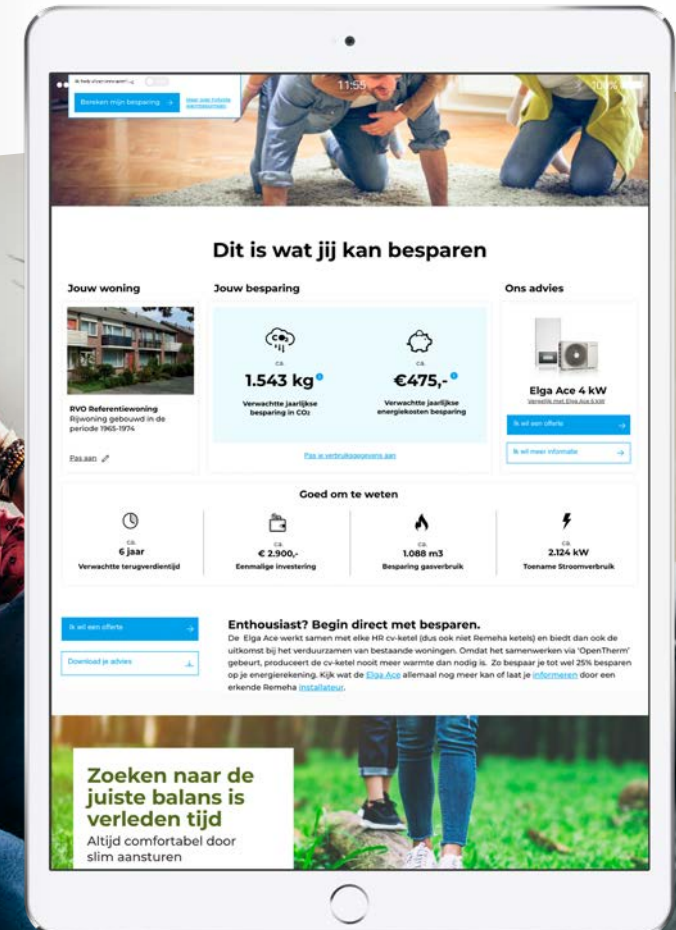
11:55

100%

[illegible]

Bereken mijn besparing →

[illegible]

Dit is wat jij kan besparen

Jouw woning

RVO Referentiewoning
Rijwoning gebouwd in de periode 1965-1974

Pas aan

Jouw besparing

$CO_2$

ca.
1.543 kg
Verwachte jaarlijkse besparing in $CO_2$

ca.
€475,-
Verwachte jaarlijkse energiekosten besparing

Pas je verbruiksgegevens aan

Ons advies

Elga Ace 4 kW
Vergelijk met Elga Ace 6 kW

Ik wil een offerte →

Ik wil meer informatie →

Goed om te weten

ca.
6 jaar
Verwachte terugverdientijd

ca.
€ 2.900,-
Eenmalige investering

ca.
1.088 m3
Besparing gasverbruik

ca.
2.124 kW
Toename Stroomverbruik

Ik wil een offerte →

Download je advies

Enthousiast? Begin direct met besparen.
De Elga Ace werkt samen met elke HR cv-ketel (dus ook niet Remeha ketels) en biedt dan ook de uitkomst bij het verduurzamen van bestaande woningen. Omdat het samenwerken via 'OpenTherm' gebeurt, produceert de cv-ketel nooit meer warmte dan nodig is. Zo bespaar je tot wel 25% besparen op je energierekening. Kijk wat de Elga Ace allemaal nog meer kan of laat je informeren door een erkende Remeha installateur.

Zoeken naar de juiste balans is verleden tijd
Altijd comfortabel door slim aansturen